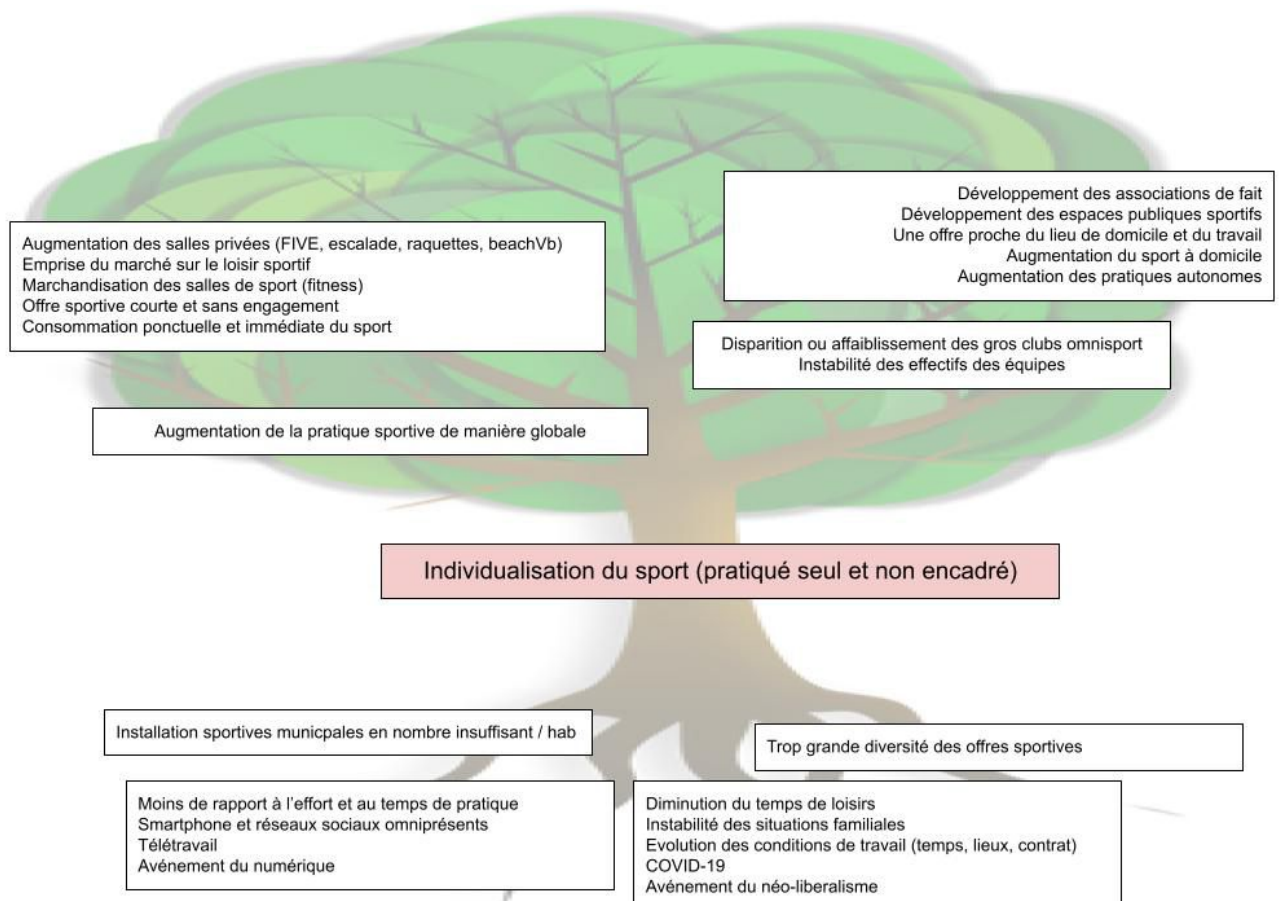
Développement des associations de fait
Développement des espaces publiques sportifs
Une offre proche du lieu de domicile et du travail
Augmentation du sport à domicile
Augmentation des pratiques autonomes

Augmentation des salles privées (FIVE, escalade, raquettes, beachVb)
Emprise du marché sur le loisir sportif
Marchandisation des salles de sport (fitness)
Offre sportive courte et sans engagement
Consommation ponctuelle et immédiate du sport

Disparition ou affaiblissement des gros clubs omnisport
Instabilité des effectifs des équipes

Augmentation de la pratique sportive de manière globale

Individualisation du sport (pratiqué seul et non encadré)

Installation sportives municpales en nombre insuffisant / hab

Trop grande diversité des offres sportives

Moins de rapport à l'effort et au temps de pratique
Smartphone et réseaux sociaux omniprésents
Télétravail
Avénement du numérique

Diminution du temps de loisirs
Instabilité des situations familiales
Evolution des conditions de travail (temps, lieux, contrat)
COVID-19
Avénement du néo-liberalisme